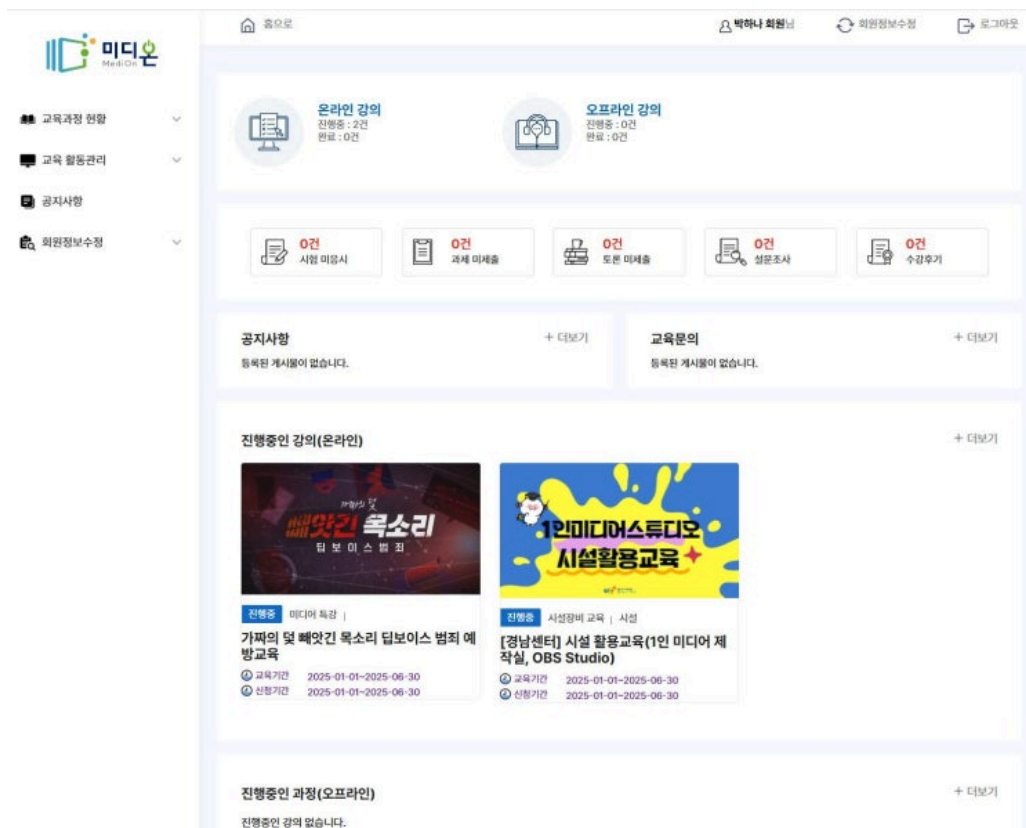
미디온
MediOn

교육과정 현황
교육 활동관리
공지사항
회원정보수정

홈으로

박하나 회원님
회원정보수정
로그아웃

온라인 강의
진행중 : 2건
완료 : 0건

오프라인 강의
진행중 : 0건
완료 : 0건

0건
시험 미응시

0건
과제 미제출

0건
토론 미제출

0건
설문조사

0건
수강후기

공지사항
+ 더보기
등록된 게시물이 없습니다.

교육문의
+ 더보기
등록된 게시물이 없습니다.

진행중인 강의(온라인)
+ 더보기

가짜의 덫
빼앗긴 목소리
딥보이스범죄

진행중 미디어 특강 |
가짜의 덫 빼앗긴 목소리 딥보이스 범죄 예방교육
교육기간 2025-01-01~2025-06-30
신청기간 2025-01-01~2025-06-30

1인미디어스튜디오
시설활용교육

진행중 시설장비 교육 | 시설
[경남센터] 시설 활용교육(1인 미디어 제작실, OBS Studio)
교육기간 2025-01-01~2025-06-30
신청기간 2025-01-01~2025-06-30

진행중인 과정(오프라인)
+ 더보기
진행중인 강의 없습니다.